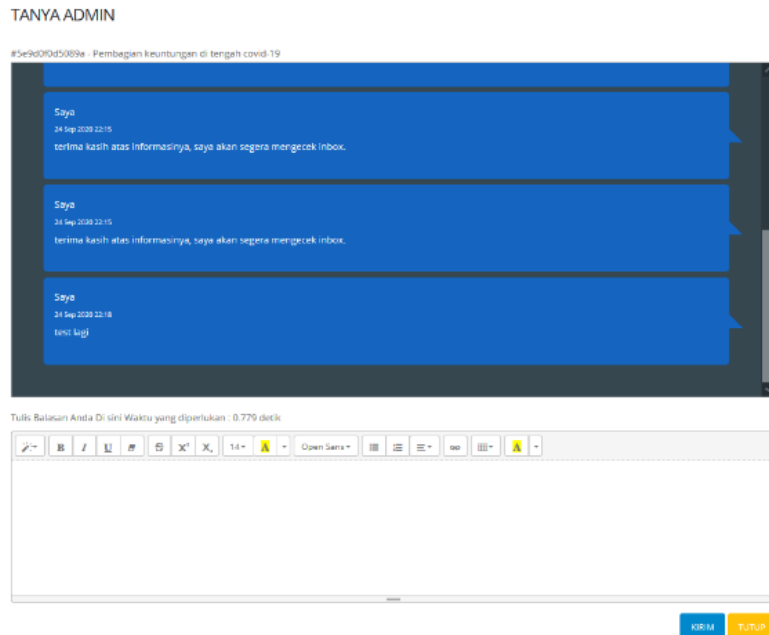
TANYA ADMIN

#5e9d0f0d5089a - Pembagian keuntungan di tengah covid-19

Saya
24 Sep 2020 22:15
terima kasih atas informasinya, saya akan segera mengecek inbox.

Saya
24 Sep 2020 22:15
terima kasih atas informasinya, saya akan segera mengecek inbox.

Saya
24 Sep 2020 22:18
test lagi

Tulis Balasan Anda Di sini Waktu yang diperlukan : 0.779 detik

B I U S $x^2$ $x_2$ 14 A Open Sans

KIRIM TUTUP